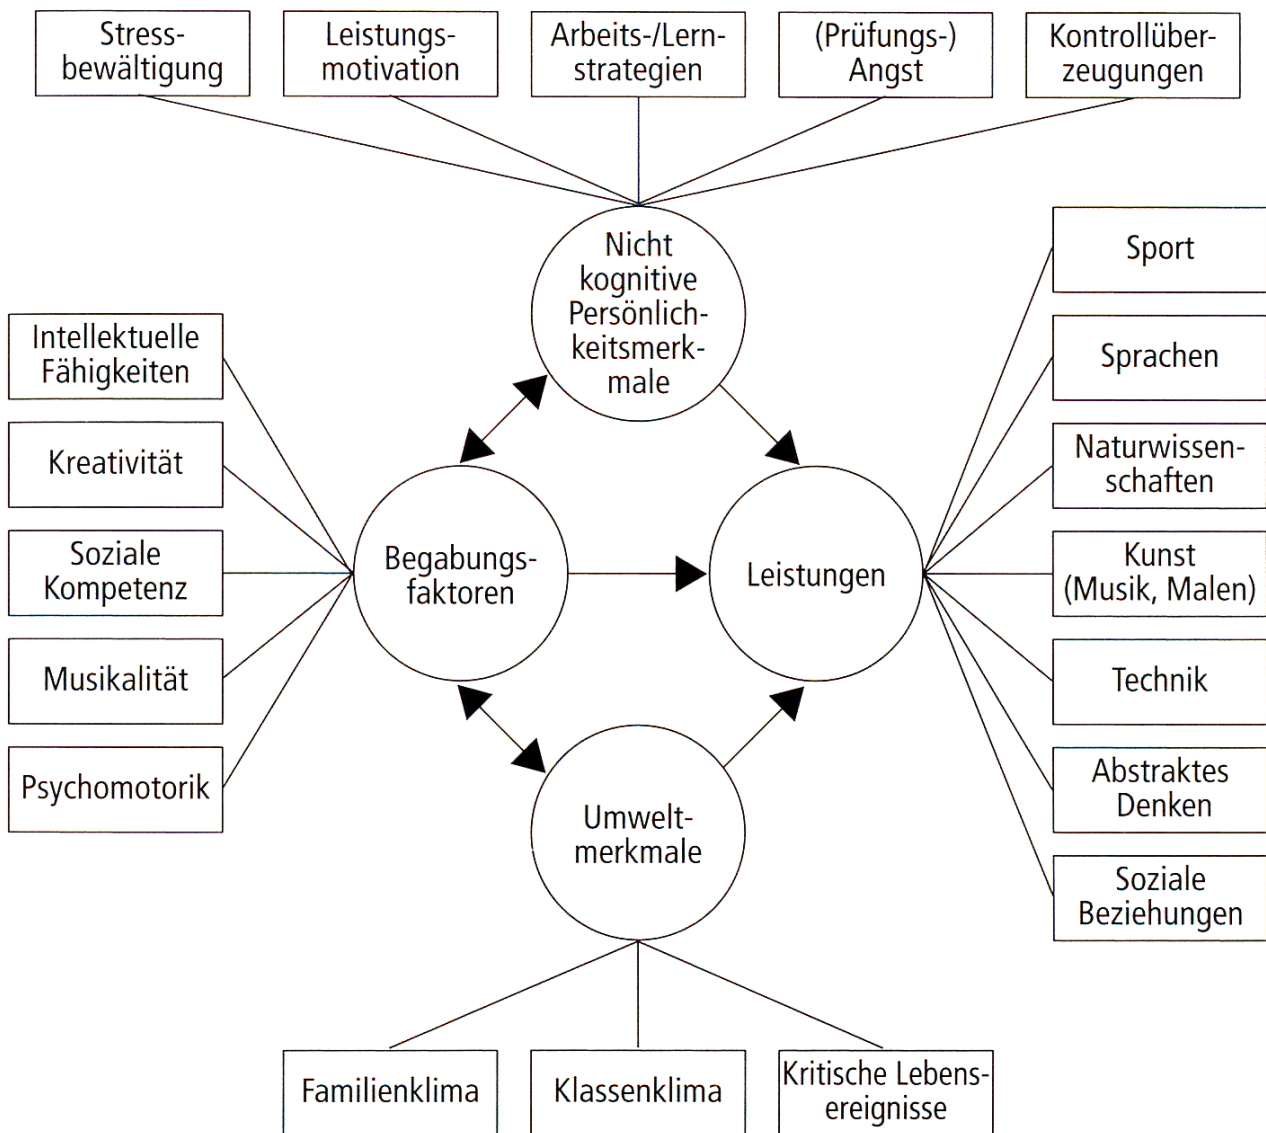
Stressbewältigung

Leistungsmotivation

Arbeits-/Lernstrategien

(Prüfungs-) Angst

Kontrollüberzeugungen

Nicht kognitive Persönlichkeitsmerkmale

Sport

Sprachen

Naturwissenschaften

Kunst (Musik, Malen)

Technik

Abstraktes Denken

Soziale Beziehungen

Intellektuelle Fähigkeiten

Kreativität

Soziale Kompetenz

Musikalität

Psychomotorik

Begabungsfaktoren

Leistungen

Umweltmerkmale

Familienklima

Klassenklima

Kritische Lebensereignisse